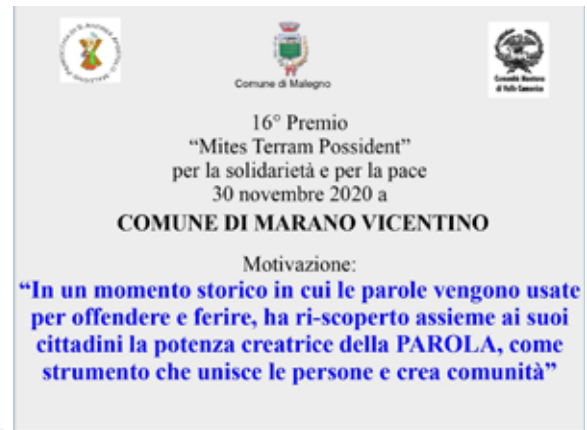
Comune di Malegno

Comunità Montana di Valle Camonica

16° Premio
"Mites Terram Possident"
per la solidarietà e per la pace
30 novembre 2020 a
COMUNE DI MARANO VICENTINO

Motivazione:
"In un momento storico in cui le parole vengono usate per offendere e ferire, ha ri-scoperto assieme ai suoi cittadini la potenza creatrice della PAROLA, come strumento che unisce le persone e crea comunità"